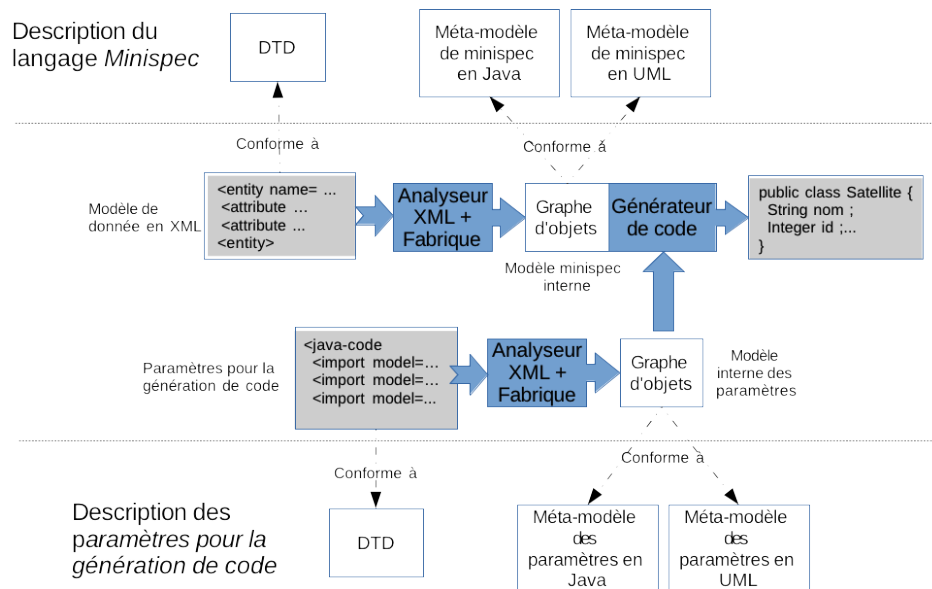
Description du langage *Minispec*

DTD

Méta-modèle de minispec en Java

Méta-modèle de minispec en UML

Conforme à

Conforme à

Modèle de donnée en XML

<entity name= ...
<attribute ...
<attribute ...
<entity>

Analyseur XML + Fabrique

Graphe d'objets

Générateur de code

public class Satellite {
String nom ;
Integer id ;...
}

Modèle minispec interne

Paramètres pour la génération de code

<java-code
<import model=...
<import model=...
<import model=...

Analyseur XML + Fabrique

Graphe d'objets

Modèle interne des paramètres

Conforme à

Conforme à

Description des *paramètres pour la génération de code*

DTD

Méta-modèle des paramètres en Java

Méta-modèle des paramètres en UML